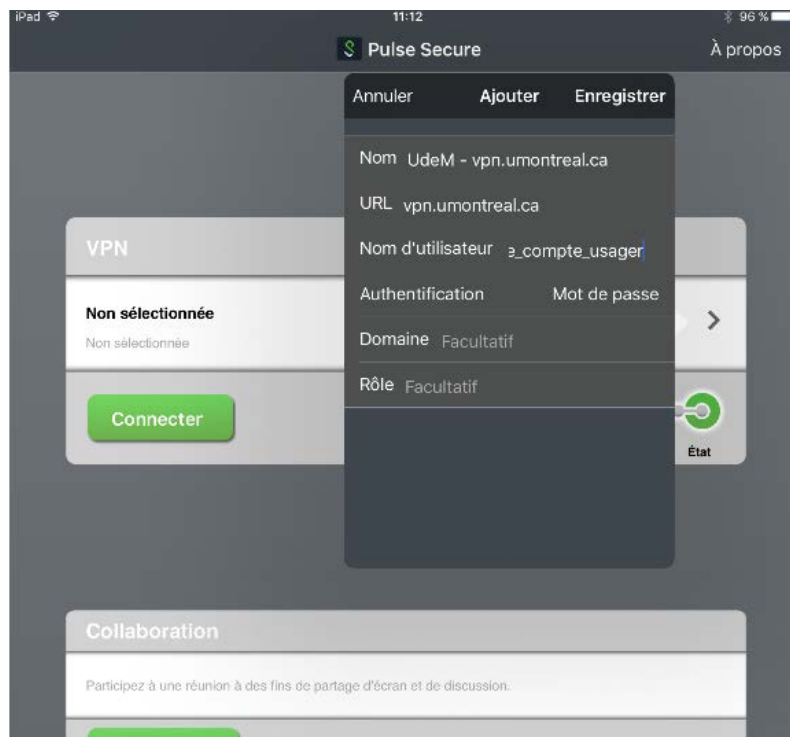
iPad
11:12
96 %
Pulse Secure
À propos

Annuler
Ajouter
Enregistrer

Nom UdeM - vpn.umontreal.ca
URL vpn.umontreal.ca
Nom d'utilisateur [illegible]e_compte_usager
Authentification Mot de passe
Domaine Facultatif
Rôle Facultatif

VPN
Non sélectionnée
Non sélectionnée
Connecter
État

Collaboration
Participez à une réunion à des fins de partage d'écran et de discussion.